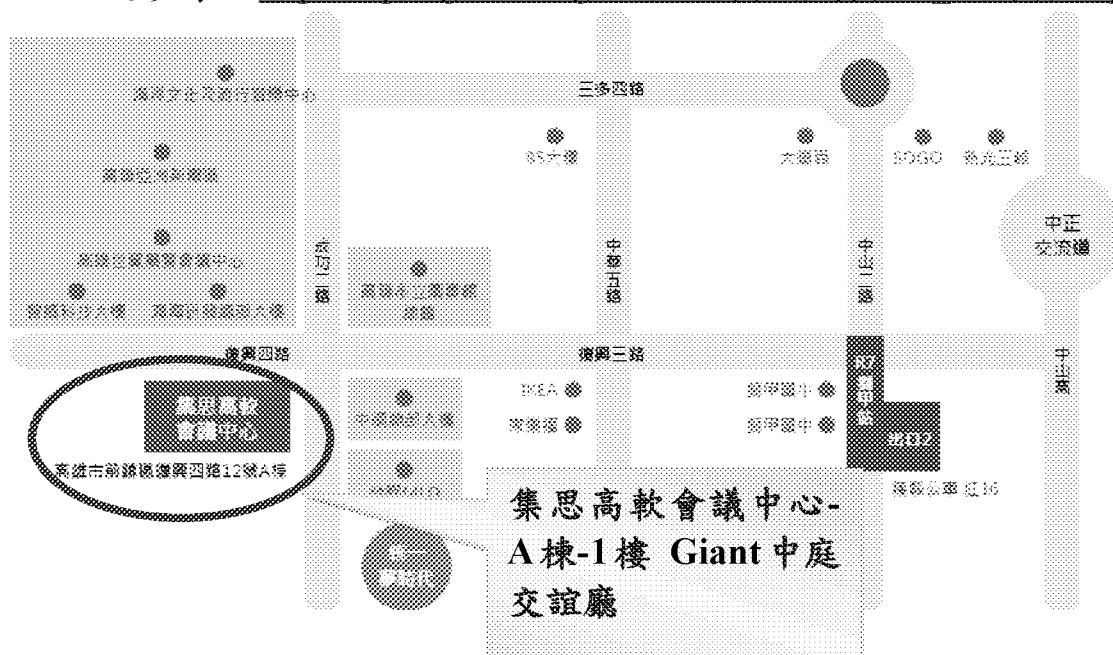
高雄市立高雄市政府國際中心

三多四路

85大樓

大遠百

SOGO

新光三越

中正交流道

高雄軟體園區

高雄世貿展覽會議中心

成功二路

中華五路

中山二路

高雄市立圖書館總館

中山路

高雄軟體大樓

高雄軟體科技大樓

復興四路

復興三路

集思高軟會議中心

IKEA

獅甲國小

R7 獅甲站

中鋼集團大樓

家樂福

獅甲國中

出口2

高雄市前鎮區復興四路12號A棟

捷運公車 紅16

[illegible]

集思高軟會議中心-A棟-1樓 Giant中庭交誼廳